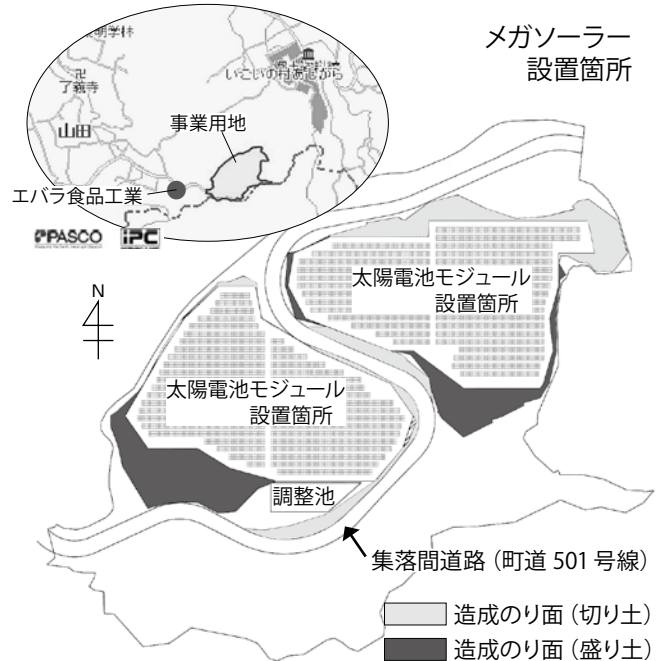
メガソーラー
設置箇所

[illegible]明学林
いこいの村あしがら
了義寺
山田
事業用地
エバラ食品工業
PASCO
iPC

N

太陽電池モジュール
設置箇所

太陽電池モジュール
設置箇所

調整池

集落間道路（町道 501 号線）

造成のり面（切り土）
造成のり面（盛り土）